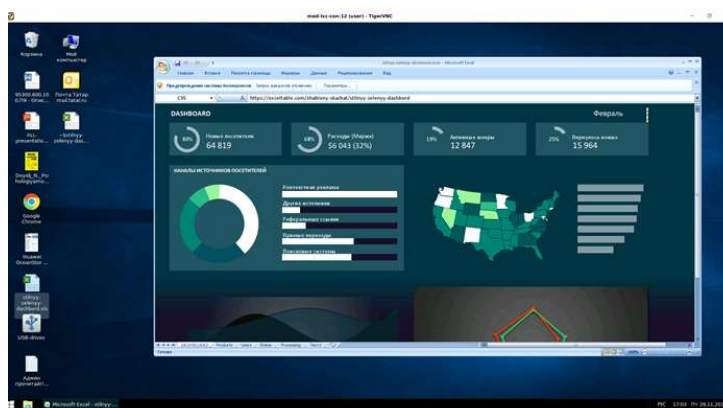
med-lsc-com:12 (user) - TigerVNC

Корзина

Мой компьютер

95000.600.10 0776 - Отчет...

Почта Татар. mail.tatar.ru

ALL-presentatio...

~$tilnyy-zelenyy-das...

Doyal_N._Pu holoygynro...

Google Chrome

Нужное OceanStor...

stilnyy-zelenyy-dashbord.xls

USB-drives

Админ прочитай!!...

Главная Вставка Разметка страницы Формулы Данные Рецензирование Вид

stilnyy-zelenyy-dashbord.xlsx - Microsoft Excel

Предупреждение системы безопасности Запуск макросов отключен. Параметры...

C35

https://exceltable.com/shablony-skachat/stilnyy-zelenyy-dashbord

DASHBOARD

Февраль

80% Новых посетителей 64 819

68% Расходы (Маржа) $6 043 (32%)

19% Активных юзеров 12 847

25% Вернулось новых 15 964

КАНАЛЫ ИСТОЧНИКОВ ПОСЕТИТЕЛЕЙ

Контекстная реклама

Другие источники

Реферальные ссылки

Прямые переходы

Поисковые системы

Готово

Microsoft Excel - stilnyy...

РУС 17:03 Пт 29.11.2019